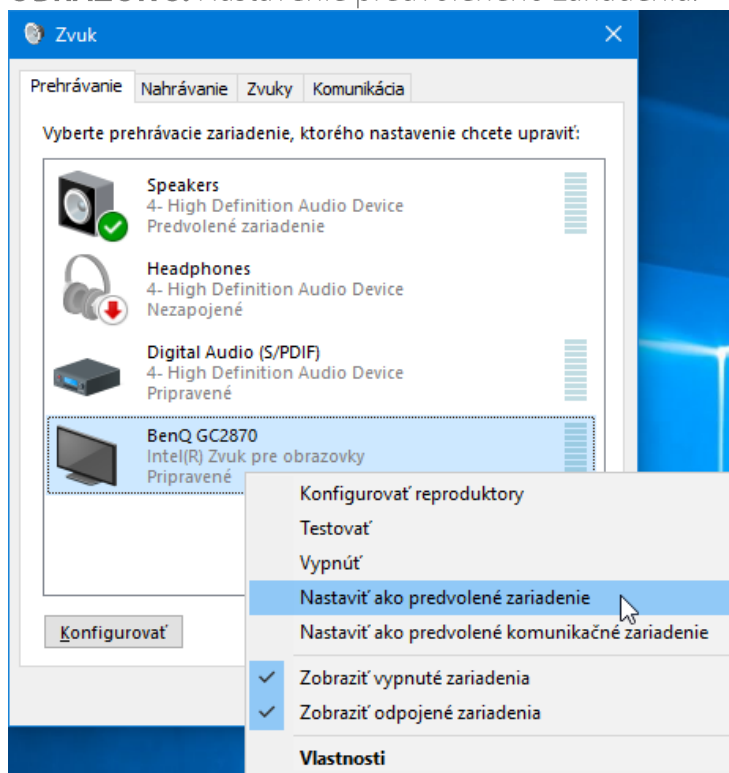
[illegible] Nastavenie predvoleného zariadenia

Zvuk

Prehrávanie | Nahrávanie | Zvuky | Komunikácia

Vyberte prehrávacie zariadenie, ktorého nastavenie chcete upraviť:

Speakers
4- High Definition Audio Device
Predvolené zariadenie

Headphones
4- High Definition Audio Device
Nezapojené

Digital Audio (S/PDIF)
4- High Definition Audio Device
Pripravené

BenQ GC2870
Intel(R) Zvuk pre obrazovky
Pripravené

Konfigurovať reproduktory
Testovať
Vypnúť
Nastaviť ako predvolené zariadenie
Nastaviť ako predvolené komunikačné zariadenie
Zobraziť vypnuté zariadenia
Zobraziť odpojené zariadenia
Vlastnosti

Konfigurovať